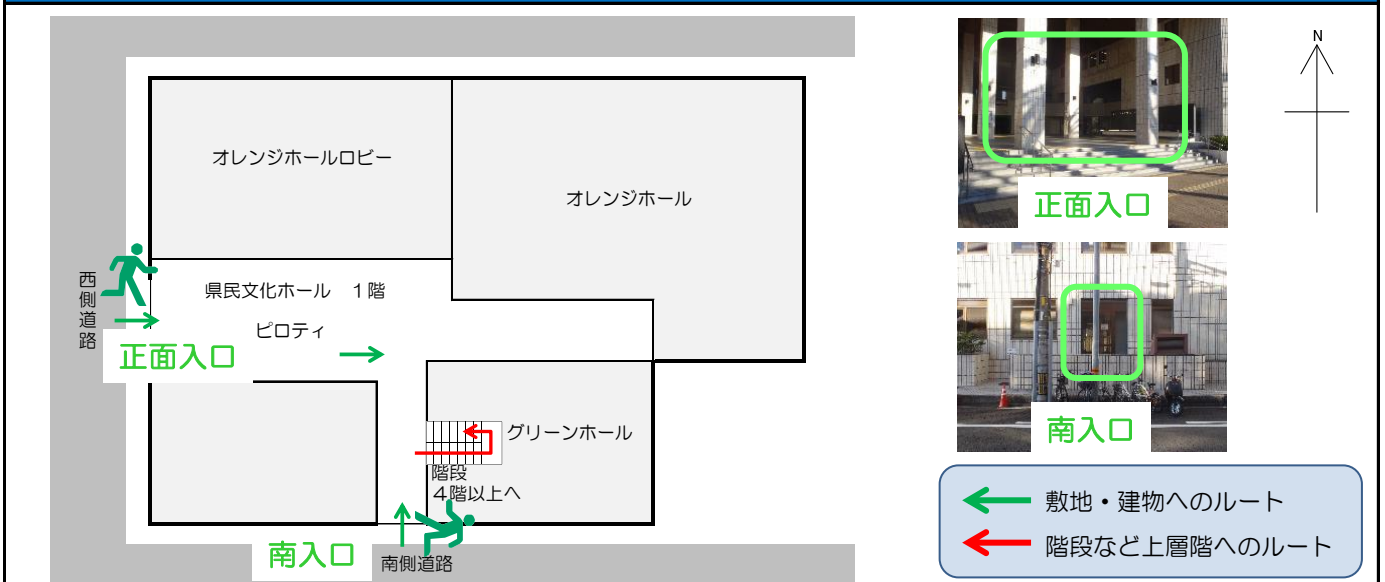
オレンジホールロビー

オレンジホール

西側道路

県民文化ホール　１階

ピロティ

正面入口

グリーンホール

階段
４階以上へ

南入口

南側道路

N

正面入口

南入口

敷地・建物へのルート

階段など上層階へのルート